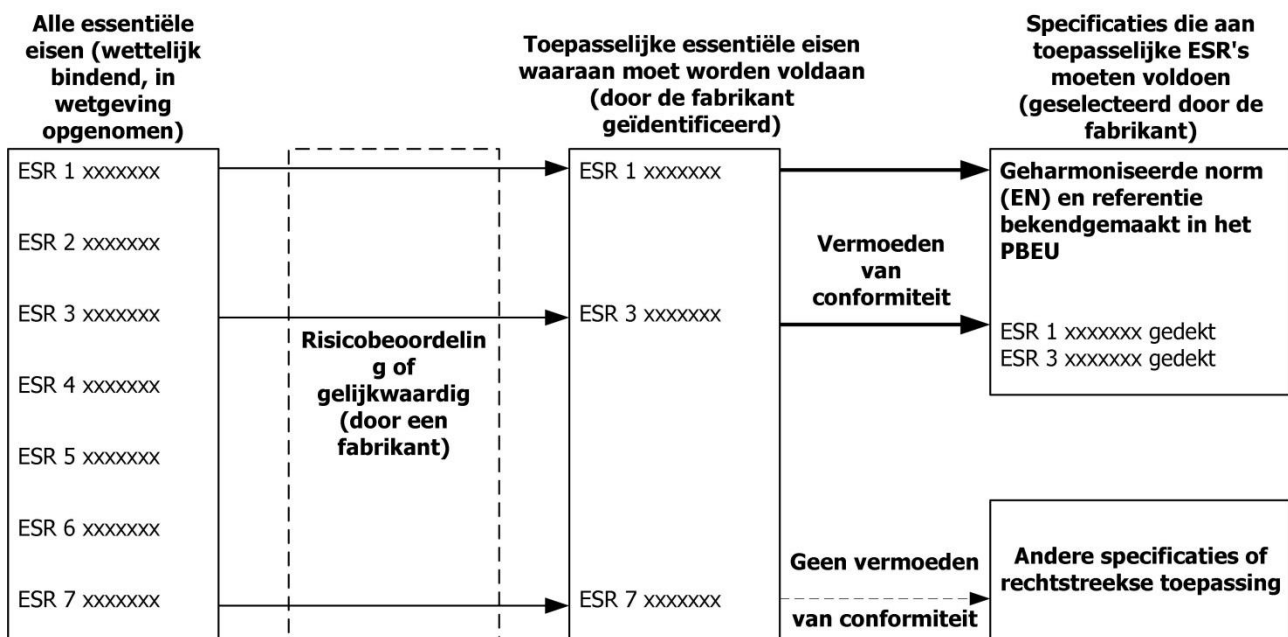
Alle essentiële eisen (wettelijk bindend, in wetgeving opgenomen)

ESR 1 xxxxxxx

ESR 2 xxxxxxx

ESR 3 xxxxxxx

ESR 4 xxxxxxx

ESR 5 xxxxxxx

ESR 6 xxxxxxx

ESR 7 xxxxxxx

Risicobeoordelin g of gelijkwaardig (door een fabrikant)

Toepasselijke essentiële eisen waaraan moet worden voldaan (door de fabrikant geïdentificeerd)

ESR 1 xxxxxxx

ESR 3 xxxxxxx

ESR 7 xxxxxxx

Vermoeden van conformiteit

Geen vermoeden

van conformiteit

Specificaties die aan toepasselijke ESR's moeten voldoen (geselecteerd door de fabrikant)

Geharmoniseerde norm (EN) en referentie bekendgemaakt in het PBEU

ESR 1 xxxxxxx gedekt
ESR 3 xxxxxxx gedekt

Andere specificaties of rechtstreekse toepassing